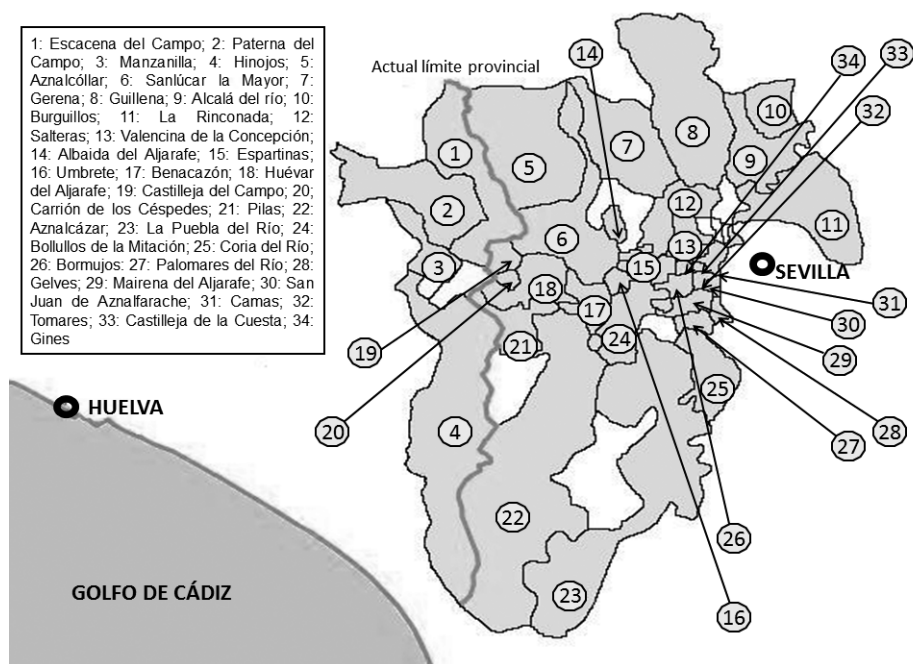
1: Escacena del Campo; 2: Paterna del Campo; 3: Manzanilla; 4: Hinojos; 5: Aznalcóllar; 6: Sanlúcar la Mayor; 7: Gerena; 8: Guillena; 9: Alcalá del río; 10: Burguillos; 11: La Rinconada; 12: Salteras; 13: Valencina de la Concepción; 14: Albaida del Aljarafe; 15: Espartinas; 16: Umbrete; 17: Benacazón; 18: Huévar del Aljarafe; 19: Castilleja del Campo; 20; Carrión de los Céspedes; 21: Pilas; 22: Aznalcázar; 23: La Puebla del Río; 24: Bollullos de la Mitación; 25: Coria del Río; 26: Bormujos: 27: Palomares del Río; 28: Gelves; 29: Mairena del Aljarafe; 30: San Juan de Aznalfarache; 31: Camas; 32: Tomares; 33: Castilleja de la Cuesta; 34: Gines

Actual límite provincial

14 34 33 10 32 8 7 1 5 9 12 2 11 6 13 SEVILLA 3 15 18 17 31 30 19 24 29 21 HUELVA 25 20 4 28 27 22 26 GOLFO DE CÁDIZ 23 16